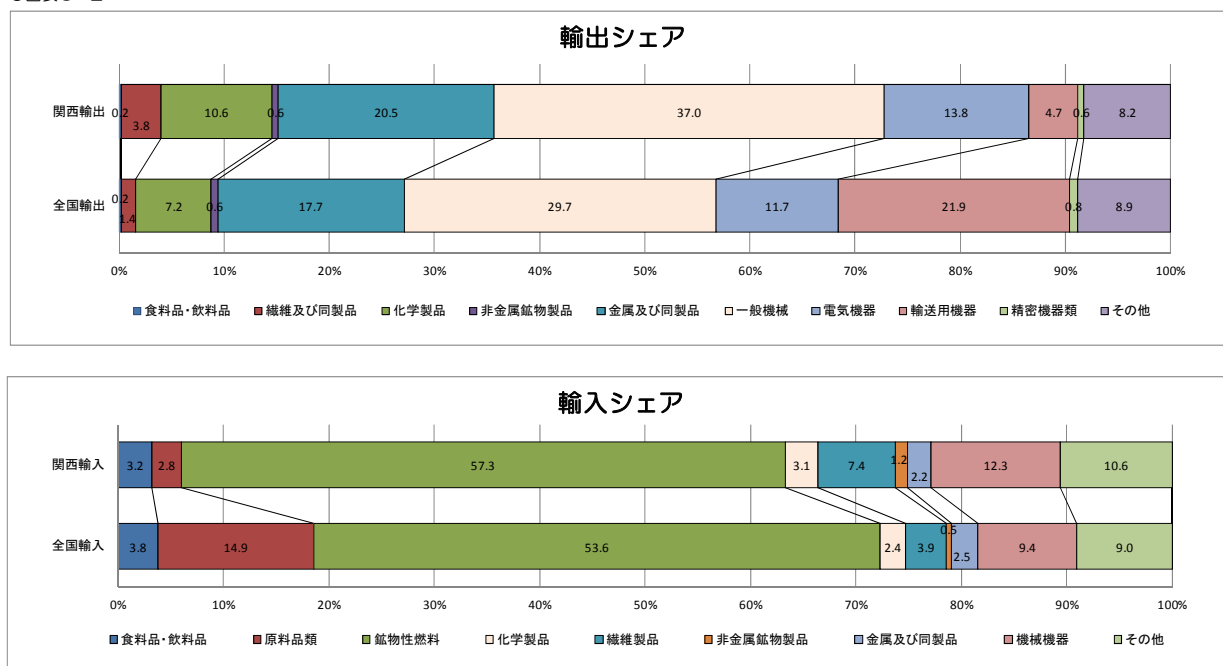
輸出シェア

関西輸出 0.2 3.8 10.6 0.6 20.5 37.0 13.8 4.7 0.6 8.2

全国輸出 0.2 1.4 7.2 0.6 17.7 29.7 11.7 21.9 0.8 8.9

0% 10% 20% 30% 40% 50% 60% 70% 80% 90% 100%

食料品・飲料品 繊維及び同製品 化学製品 非金属鉱物製品 金属及び同製品 一般機械 電気機器 輸送用機器 精密機器類 その他

輸入シェア

関西輸入 3.2 2.8 57.3 3.1 7.4 1.2 2.2 12.3 10.6

全国輸入 3.8 14.9 53.6 2.4 3.9 0.5 2.5 9.4 9.0

0% 10% 20% 30% 40% 50% 60% 70% 80% 90% 100%

食料品・飲料品 原料品類 鉱物性燃料 化学製品 繊維製品 非金属鉱物製品 金属及び同製品 機械機器 その他